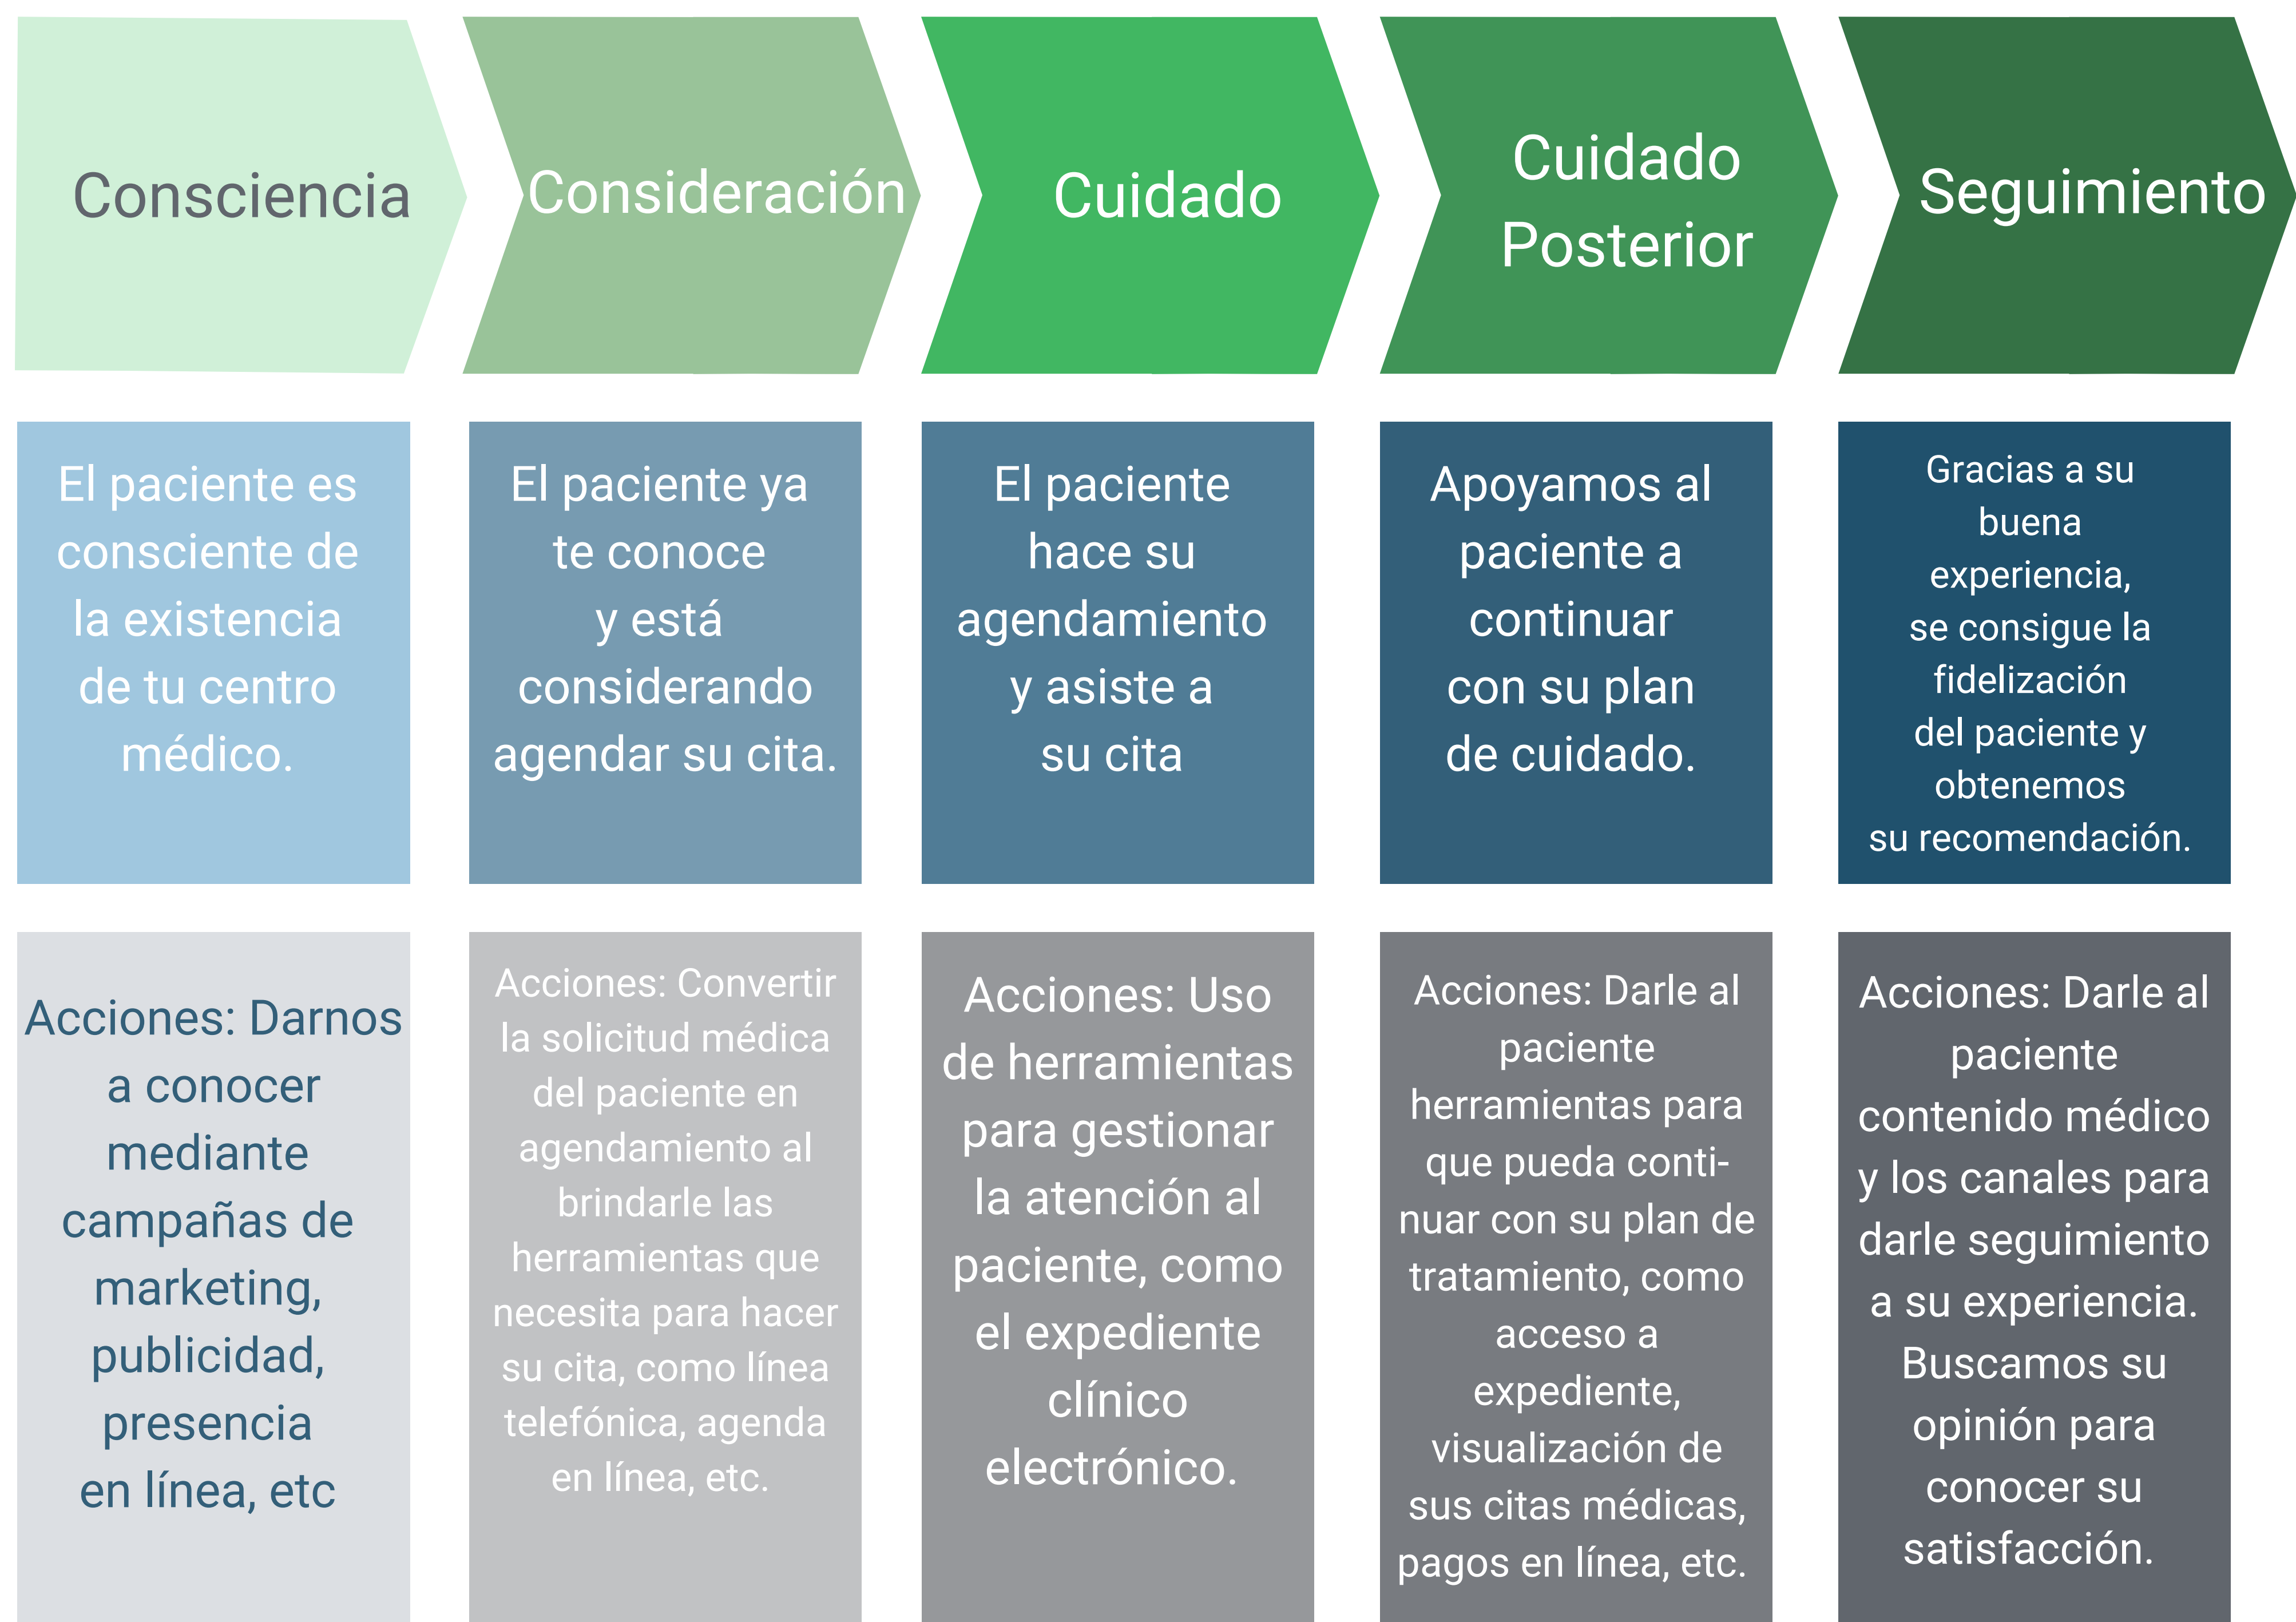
Consciencia

Consideración

Cuidado

Cuidado Posterior

Seguimiento

El paciente es consciente de la existencia de tu centro médico.

El paciente ya te conoce y está considerando agendar su cita.

El paciente hace su agendamiento y asiste a su cita

Apoyamos al paciente a continuar con su plan de cuidado.

Gracias a su buena experiencia, se consigue la fidelización del paciente y obtenemos su recomendación.

Acciones: Darnos a conocer mediante campañas de marketing, publicidad, presencia en línea, etc

Acciones: Convertir la solicitud médica del paciente en agendamiento al brindarle las herramientas que necesita para hacer su cita, como línea telefónica, agenda en línea, etc.

Acciones: Uso de herramientas para gestionar la atención al paciente, como el expediente clínico electrónico.

Acciones: Darle al paciente herramientas para que pueda continuar con su plan de tratamiento, como acceso a expediente, visualización de sus citas médicas, pagos en línea, etc.

Acciones: Darle al paciente contenido médico y los canales para darle seguimiento a su experiencia. Buscamos su opinión para conocer su satisfacción.